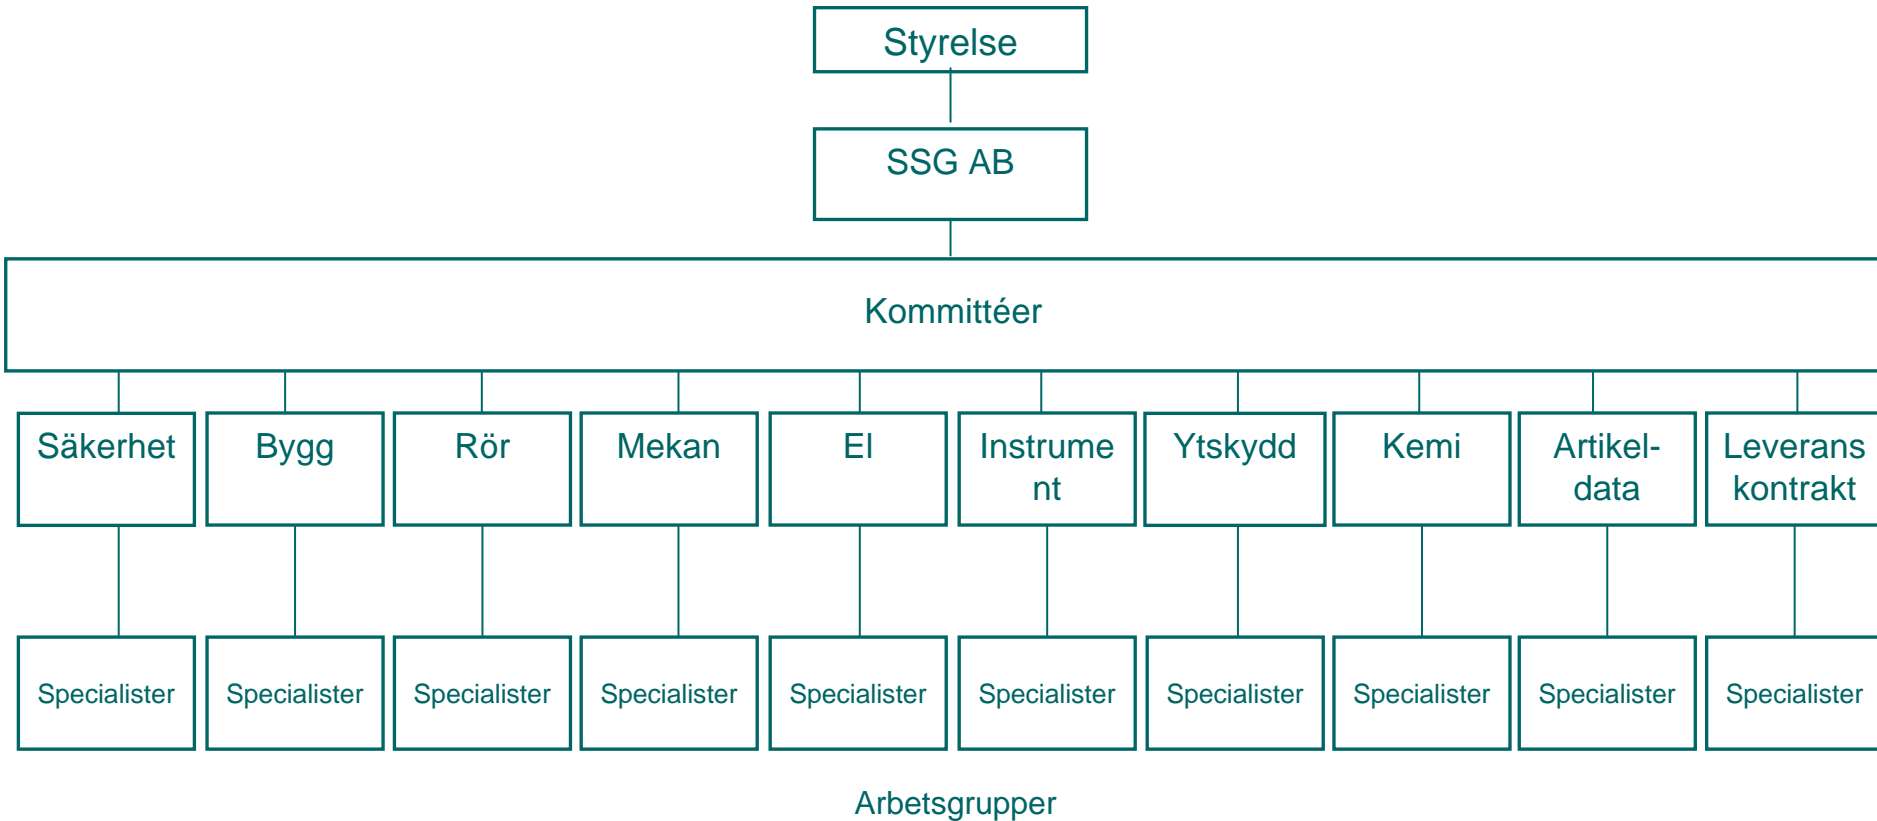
Styrelse

SSG AB

Kommittéer

Säkerhet

Bygg

Rör

Mekan

El

Instrume nt

Ytskydd

Kemi

Artikel-data

Leverans kontrakt

Specialister

Specialister

Specialister

Specialister

Specialister

Specialister

Specialister

Specialister

Specialister

Specialister

Arbetsgrupper